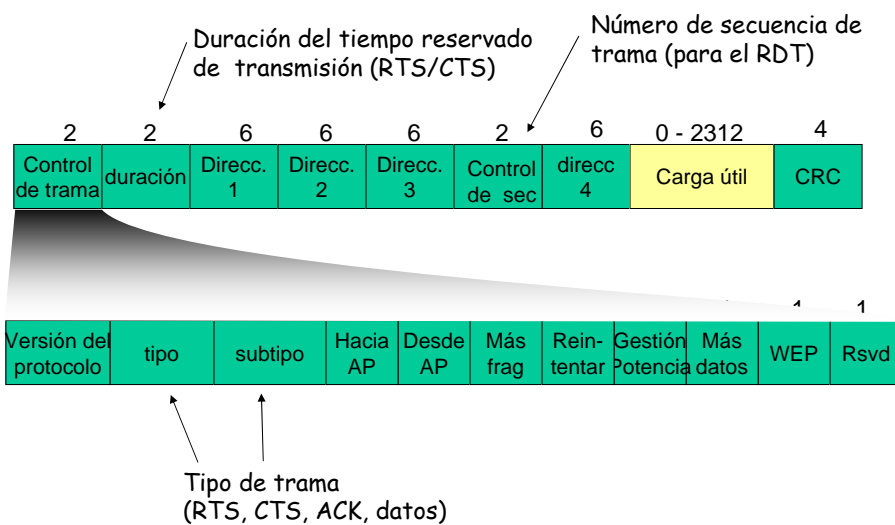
Duración del tiempo reservado de transmisión (RTS/CTS)

Número de secuencia de trama (para el RDT)

| 2 | 2 | 6 | 6 | 6 | 2 | 6 | 0 - 2312 | 4 |
|---|---|---|---|---|---|---|---|---|
| Control de trama | duración | Direcc. 1 | Direcc. 2 | Direcc. 3 | Control de sec | direcc 4 | Carga útil | CRC |

1 1

| Versión del protocolo | tipo | subtipo | Hacia AP | Desde AP | Más frag | Reintentar | Gestión Potencia | Más datos | WEP | Rsvd |
|---|---|---|---|---|---|---|---|---|---|---|

Tipo de trama (RTS, CTS, ACK, datos)